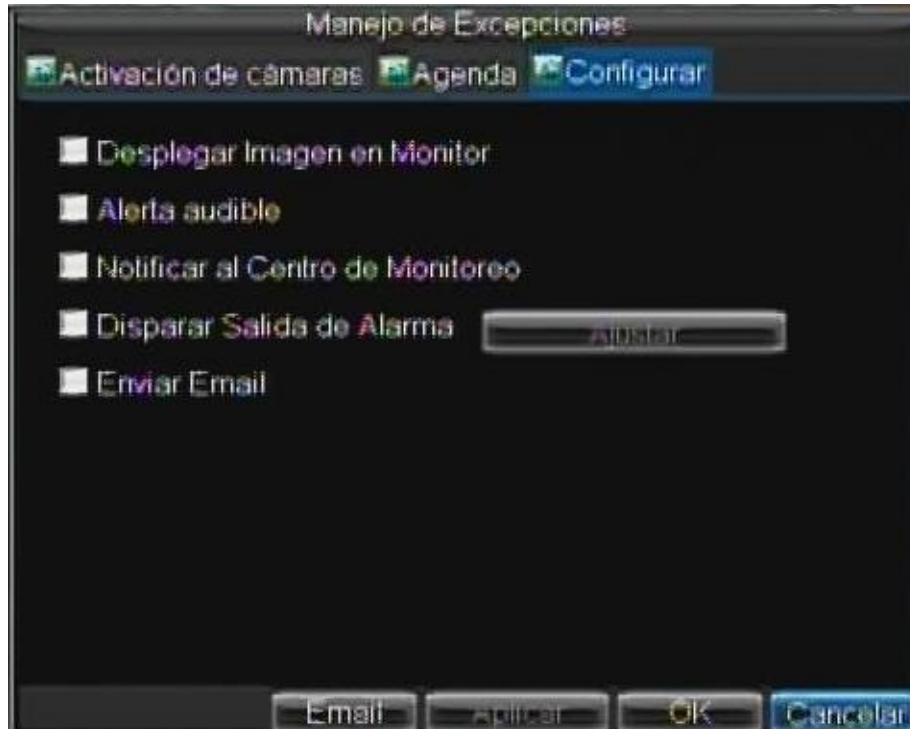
Manejo de Excepciones

Activación de cámaras Agenda Configurar

Desplegar Imagen en Monitor

Alerta audible

Notificar al Centro de Monitoreo

Disparar Salida de Alarma Ajustar

Enviar Email

Email Aplicar OK Cancelar